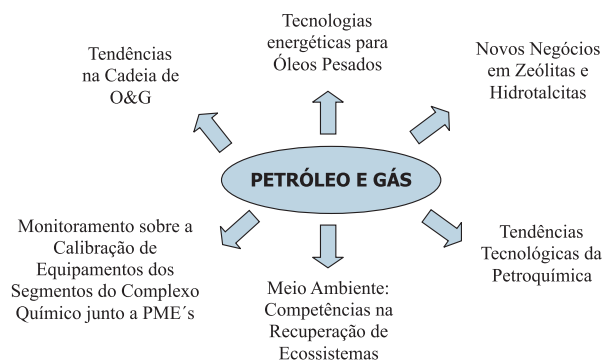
Tecnologias energéticas para Óleos Pesados

Tendências na Cadeia de O&G

Novos Negócios em Zeólitas e Hidrotalcitas

PETRÓLEO E GÁS

Monitoramento sobre a Calibração de Equipamentos dos Segmentos do Complexo Químico junto a PME´s

Tendências Tecnológicas da Petroquímica

Meio Ambiente: Competências na Recuperação de Ecossistemas